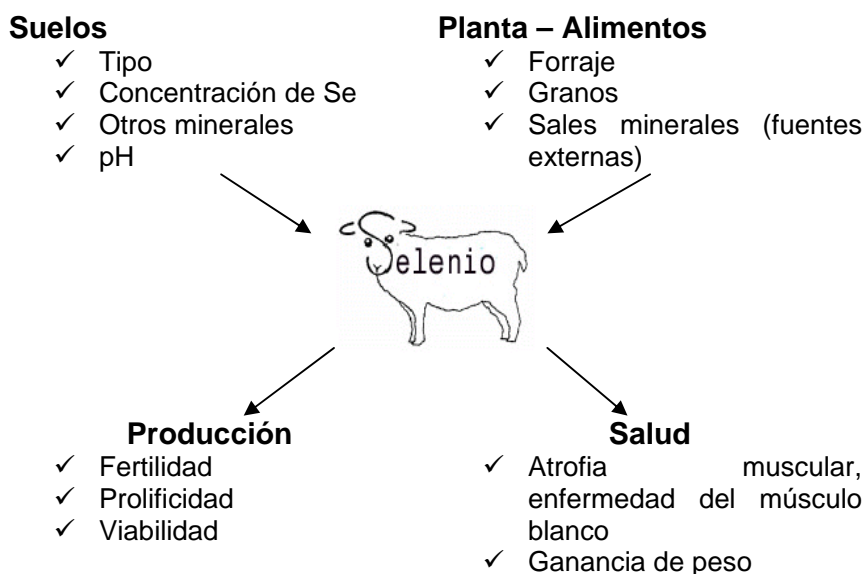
**Suelos**
✓ Tipo
✓ Concentración de Se
✓ Otros minerales
✓ pH

**Planta – Alimentos**
✓ Forraje
✓ Granos
✓ Sales minerales (fuentes externas)

Selenio

**Producción**
✓ Fertilidad
✓ Prolificidad
✓ Viabilidad

**Salud**
✓ Atrofia muscular, enfermedad del músculo blanco
✓ Ganancia de peso